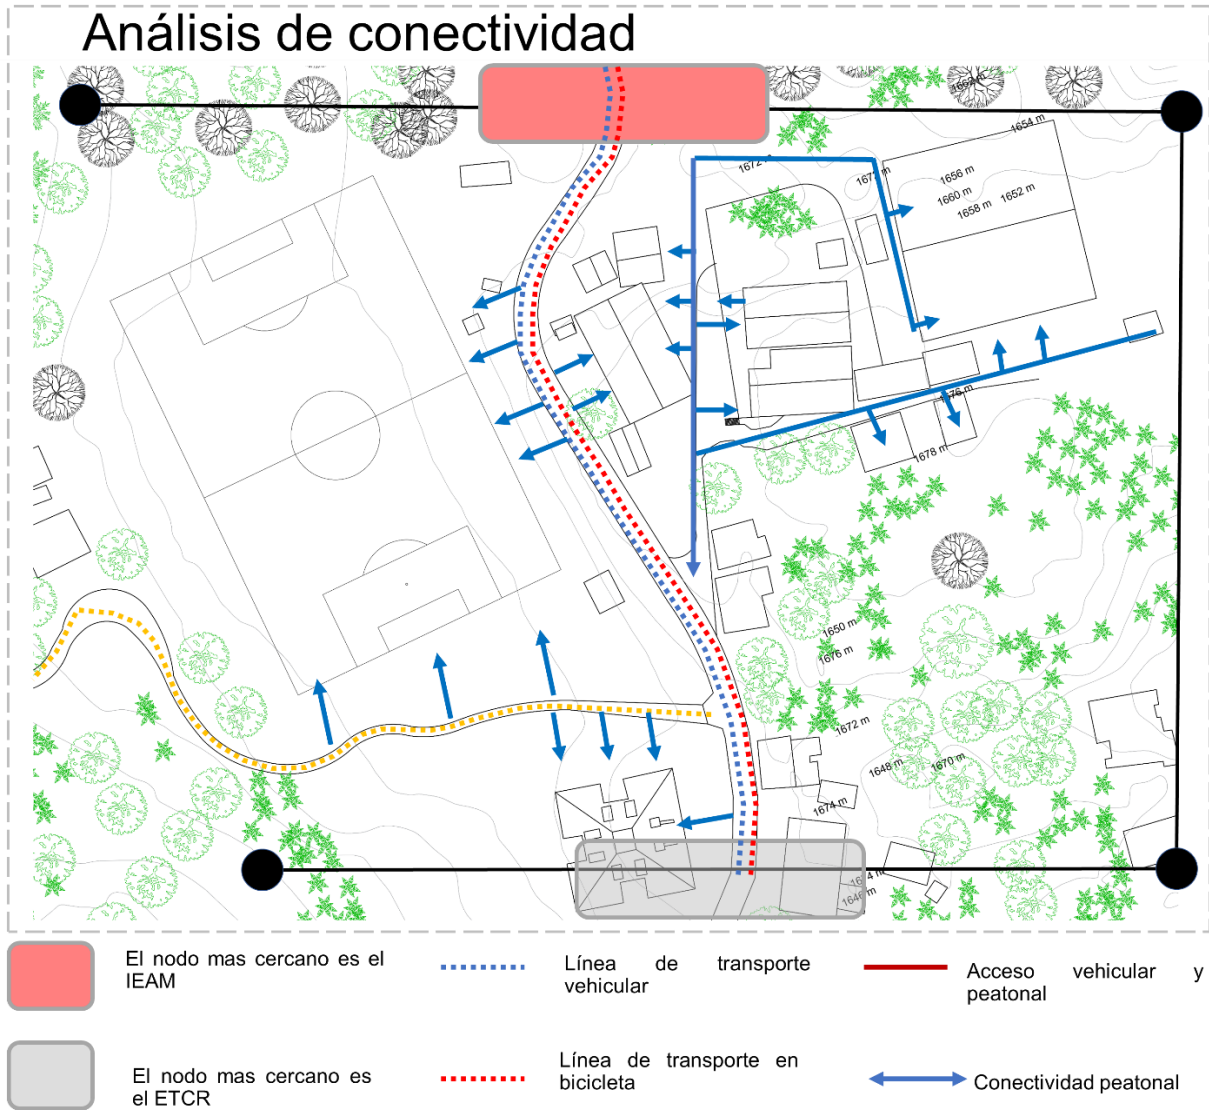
Análisis de conectividad

1662 m
1654 m
1672 m
1672 m
1656 m
1660 m
1658 m
1652 m
1676 m
1678 m
1650 m
1676 m
1672 m
1648 m
1670 m
1674 m
1674 m
1646 m

El nodo mas cercano es el IEAM

Línea de transporte vehicular

Acceso vehicular y peatonal

El nodo mas cercano es el ETCR

Línea de transporte en bicicleta

Conectividad peatonal